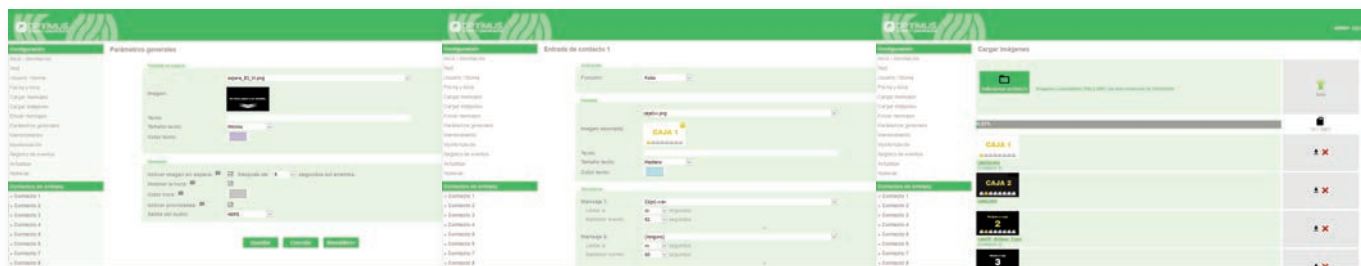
Parámetros generales

Entrada de contacto 1

Cargar imágenes

Configuración

Contactos de entrada

» Contacto 1
» Contacto 2
» Contacto 3
» Contacto 4
» Contacto 5
» Contacto 6
» Contacto 7

CAJA 1

CAJA 2

2

3

Guardar Cancelar

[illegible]